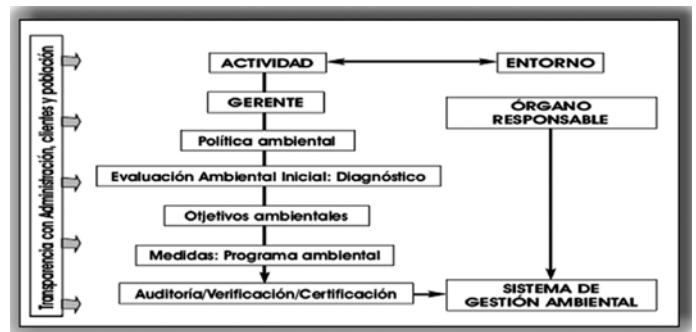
Transparencia con Administración, clientes y población

ACTIVIDAD

ENTORNO

GERENTE

ÓRGANO RESPONSABLE

Política ambiental

Evaluación Ambiental Inicial: Diagnóstico

Objetivos ambientales

Medidas: Programa ambiental

Auditoría/Verificación/Certificación

SISTEMA DE GESTIÓN AMBIENTAL